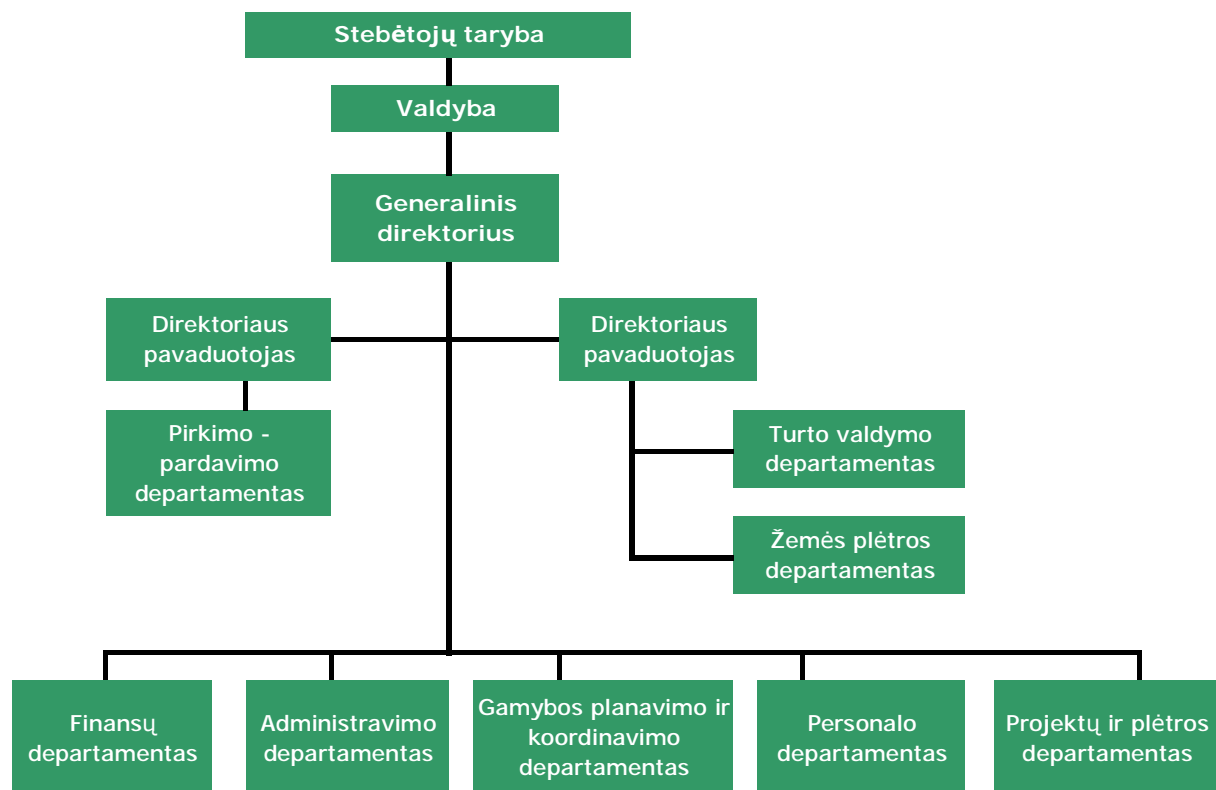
Stebėtojų taryba

Valdyba

Generalinis direktorius

Direktoriaus pavaduotojas

Direktoriaus pavaduotojas

Pirkimo - pardavimo departamentas

Turto valdymo departamentas

Žemės plėtros departamentas

Finansų departamentas

Administravimo departamentas

Gamybos planavimo ir koordinavimo departamentas

Personalo departamentas

Projektų ir plėtros departamentas